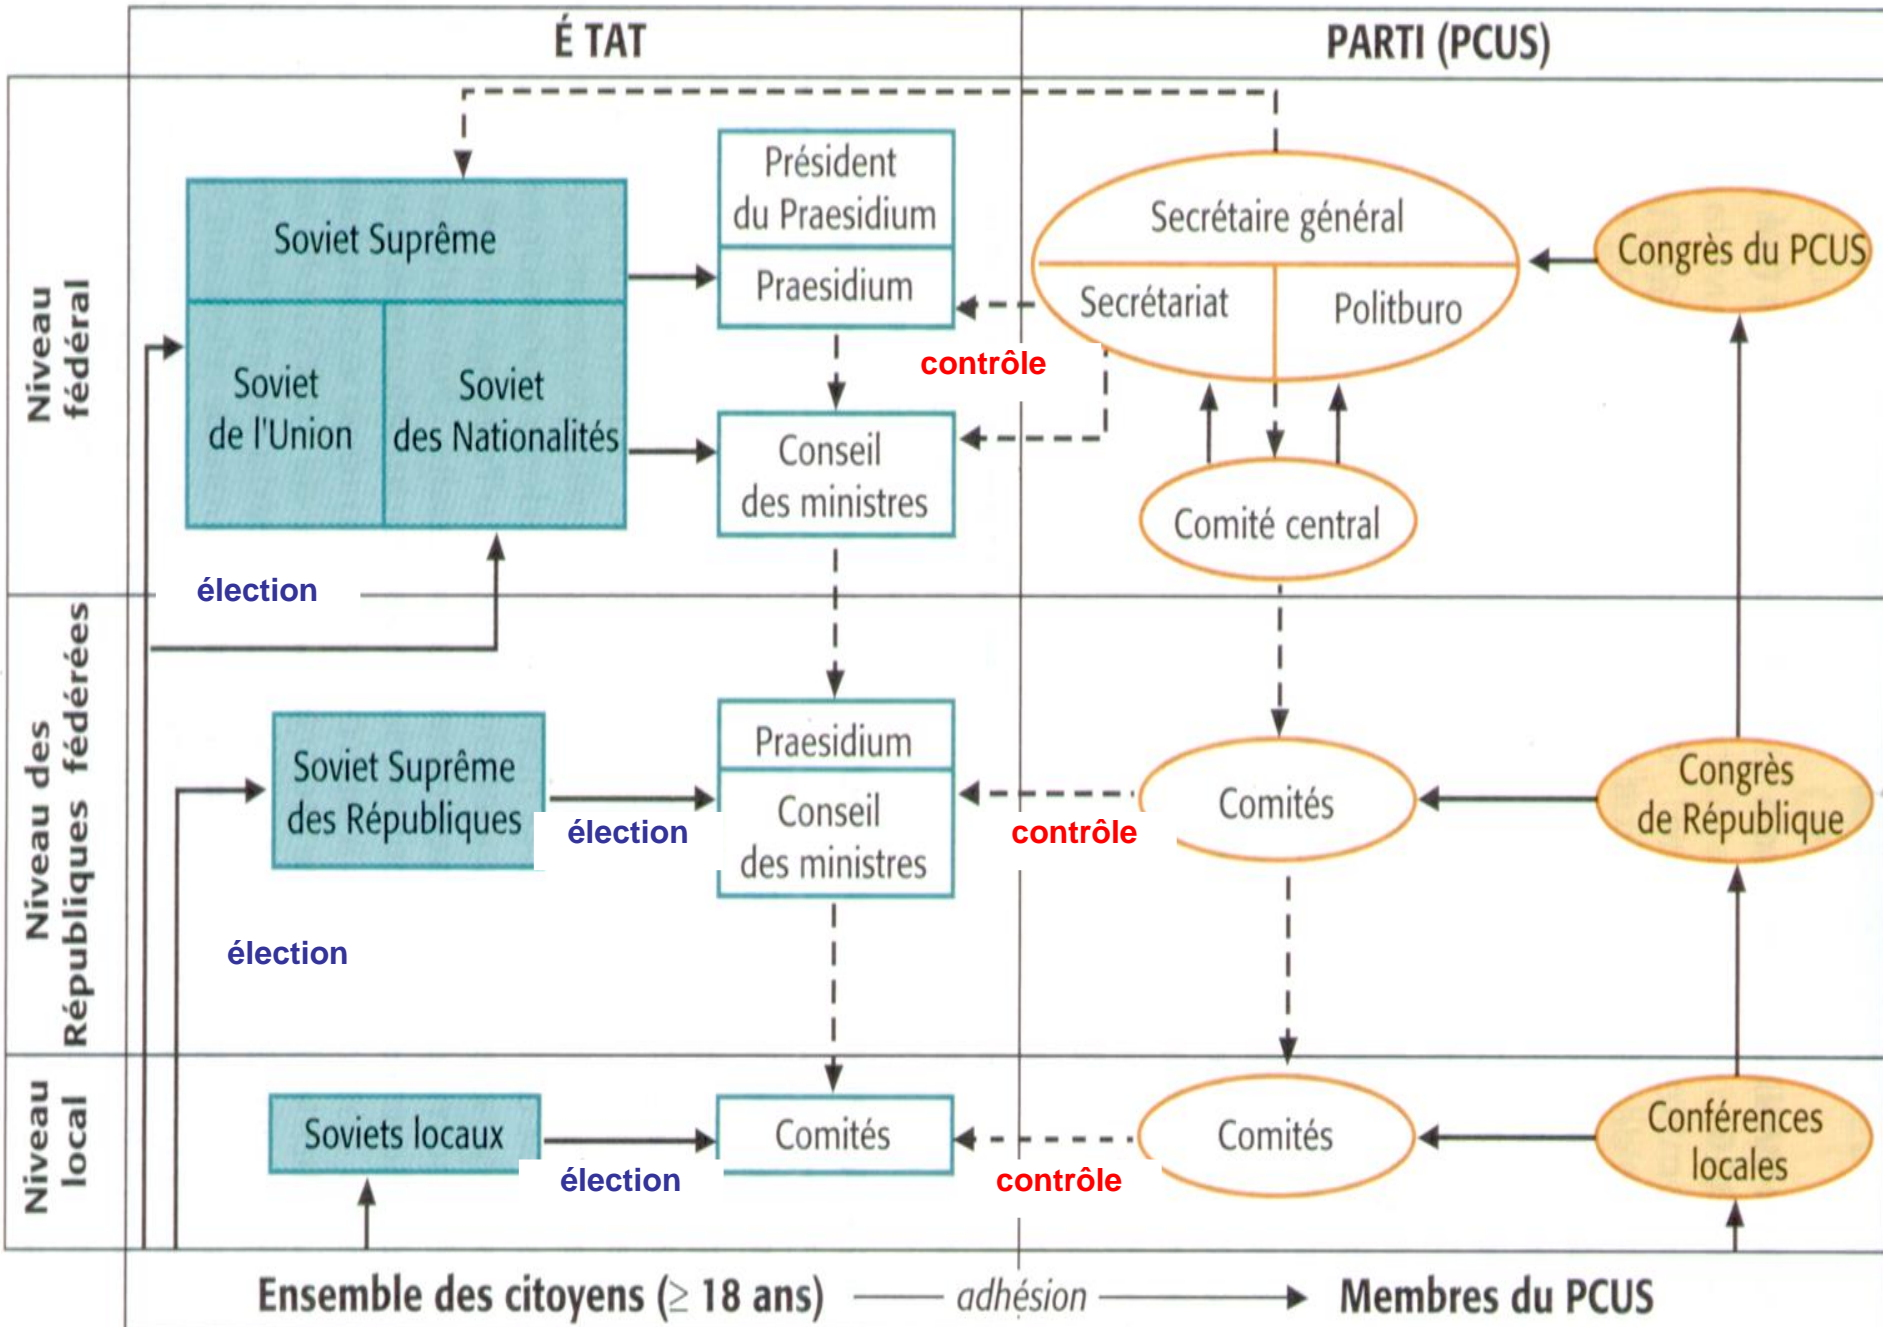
É TAT

PARTI (PCUS)

Niveau fédéral

Soviet Suprême

Soviet de l'Union

Soviet des Nationalités

Président du Praesidium

Praesidium

Conseil des ministres

contrôle

Secrétaire général

Secrétariat

Politburo

Congrès du PCUS

Comité central

élection

Niveau des Républiques fédérées

Soviet Suprême des Républiques

élection

Praesidium

Conseil des ministres

contrôle

Comités

Congrès de République

élection

Niveau local

Soviets locaux

élection

Comités

contrôle

Comités

Conférences locales

Ensemble des citoyens ($\geq$ 18 ans) — adhésion → Membres du PCUS